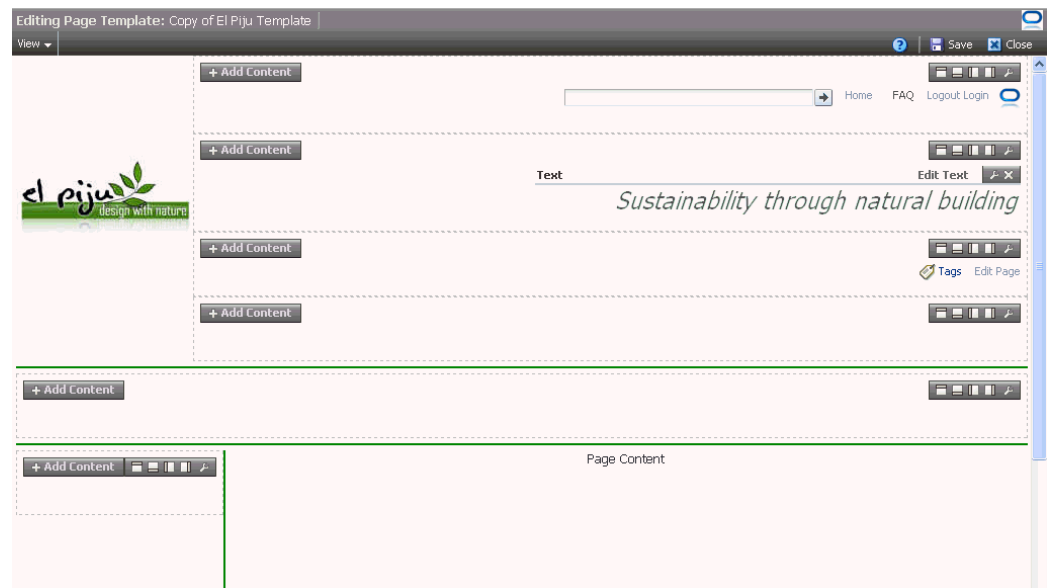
Editing Page Template: Copy of El Piju Template

View

Save Close

+ Add Content

Home FAQ Logout Login

+ Add Content

el piju design with nature

Text

Edit Text

Sustainability through natural building

+ Add Content

Tags Edit Page

+ Add Content

+ Add Content

+ Add Content

Page Content